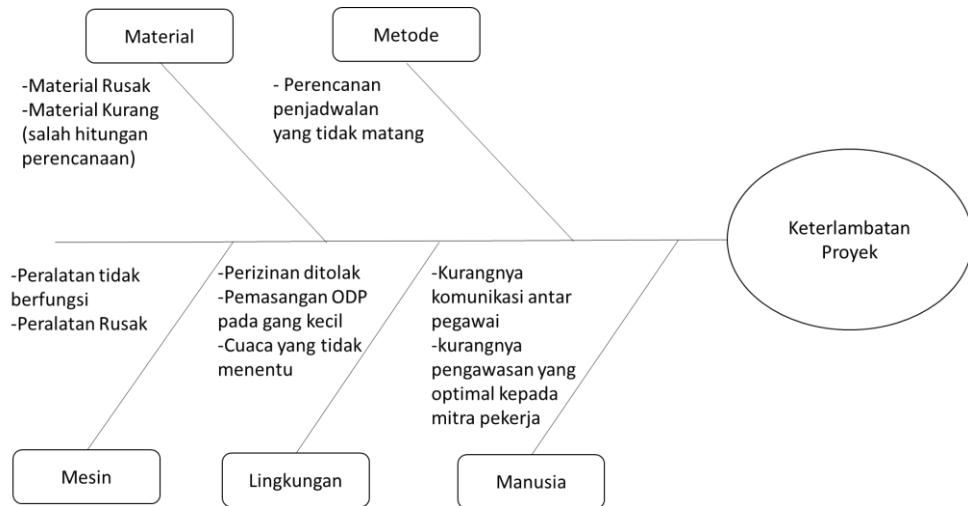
Material

Metode

-Material Rusak
-Material Kurang (salah hitungan perencanaan)

- Perencanan penjadwalan yang tidak matang

Keterlambatan Proyek

-Peralatan tidak berfungsi
-Peralatan Rusak

-Perizinan ditolak
-Pemasangan ODP pada gang kecil
-Cuaca yang tidak menentu

-Kurangnya komunikasi antar pegawai
-kurangnya pengawasan yang optimal kepada mitra pekerja

Mesin

Lingkungan

Manusia